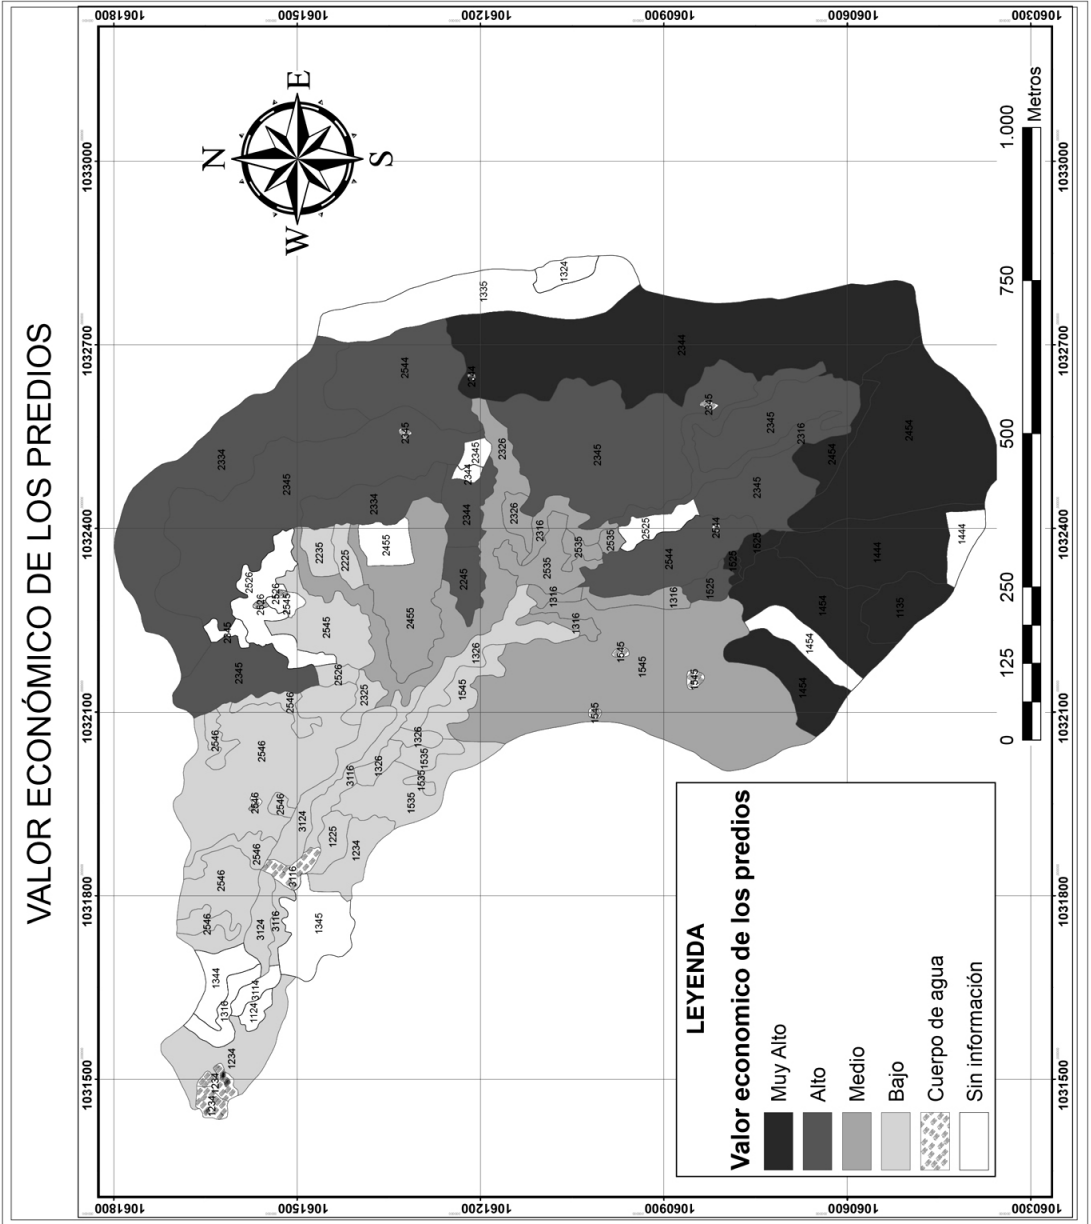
VALOR ECONÓMICO DE LOS PREDIOS

1061800 1061500 1061200 1060900 1060600 1060300

1031500 1031800 1032100 1032400 1032700 1033000

N E S W

0 125 250 500 750 1.000 Metros

LEYENDA
Valor economico de los predios
Muy Alto
Alto
Medio
Bajo
Cuerpo de agua
Sin información

2334 2345 2544 2344 1335 1324 2345 2326 2334 2344 2454 2316 2345 2454 2235 2225 2455 2526 2545 2345 2245 2455 2316 2535 2536 2535 2525 2544 2534 1525 1444 1454 1135 1454 1454 1316 1316 1326 1545 1545 1545 1545 2546 2326 2325 2546 2546 2546 3124 3116 1326 1535 1225 1234 1535 2546 3116 2546 3124 3116 1345 1344 3114 1124 1234 1234